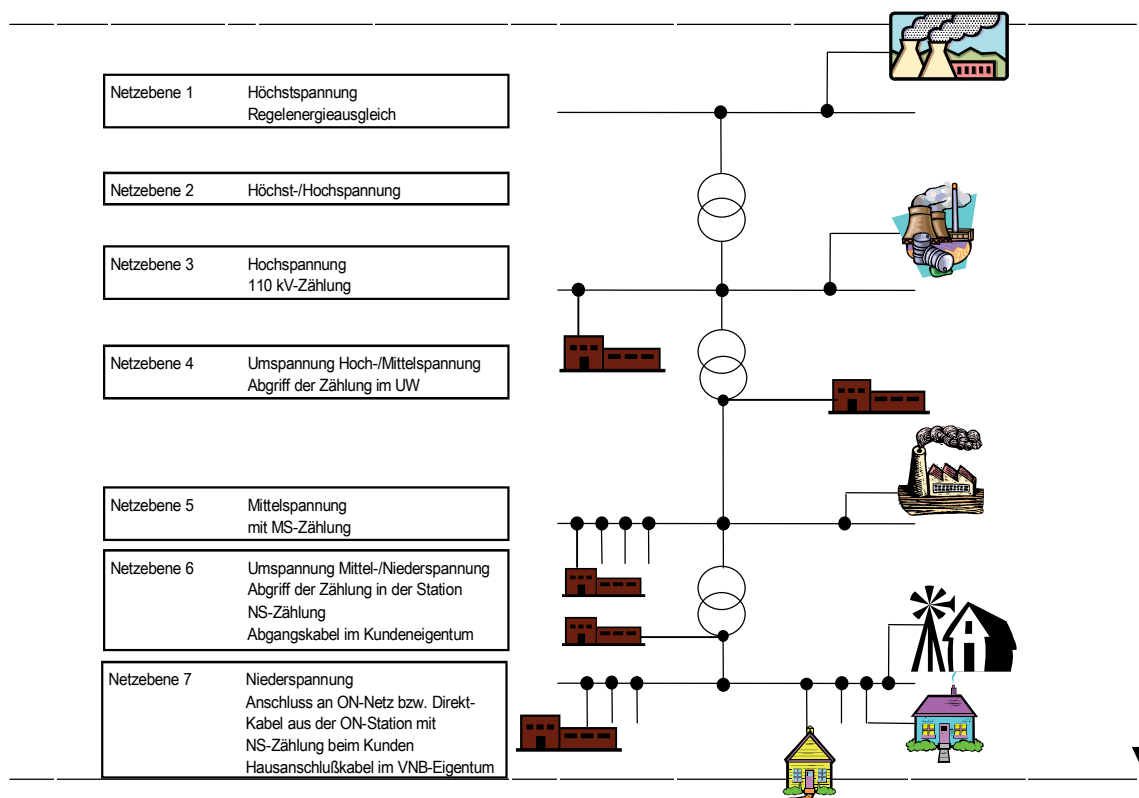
Netzebene 1 Höchstspannung
Regelenergieausgleich

Netzebene 2 Höchst-/Hochspannung

Netzebene 3 Hochspannung
110 kV-Zählung

Netzebene 4 Umspannung Hoch-/Mittelspannung
Abgriff der Zählung im UW

Netzebene 5 Mittelspannung
mit MS-Zählung

Netzebene 6 Umspannung Mittel-/Niederspannung
Abgriff der Zählung in der Station
NS-Zählung
Abgangskabel im Kundeneigentum

Netzebene 7 Niederspannung
Anschluss an ON-Netz bzw. Direkt-Kabel aus der ON-Station mit
NS-Zählung beim Kunden
Hausanschlußkabel im VNB-Eigentum